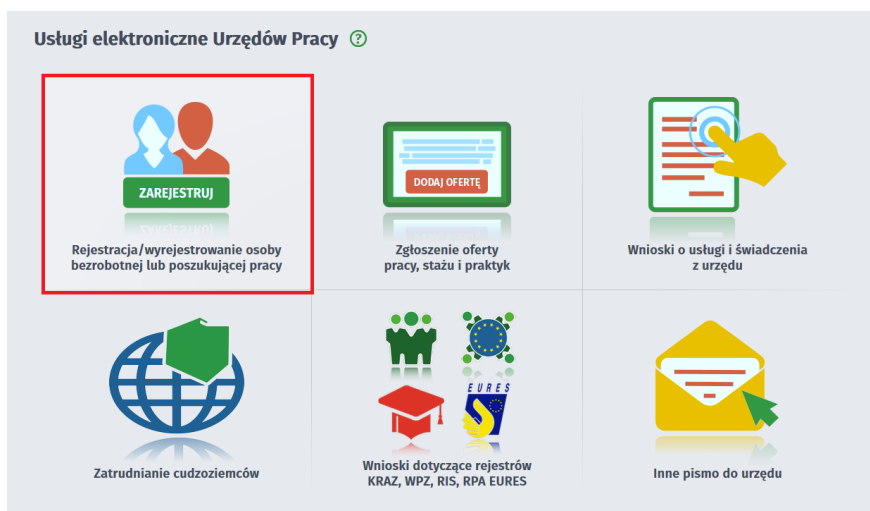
Usługi elektroniczne Urzędów Pracy ?

ZAREJESTRUJ

Rejestracja/wyrejestrowanie osoby bezrobotnej lub poszukującej pracy

DODAJ OFERTĘ

Zgłoszenie oferty pracy, stażu i praktyk

Wnioski o usługi i świadczenia z urzędu

Zatrudnianie cudzoziemców

EURES

Wnioski dotyczące rejestrów KRAZ, WPZ, RIS, RPA EURES

Inne pismo do urzędu